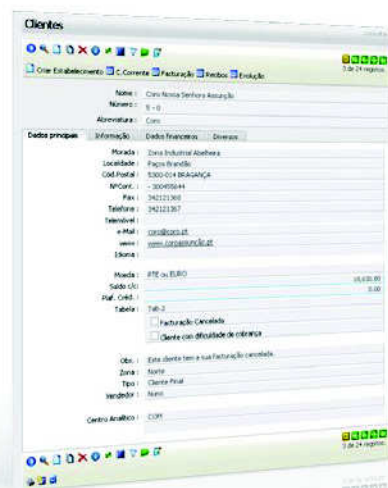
Clientes

3 de 24 registos

Criar Estabelecimento C.Corrente Facturação Recibos Evolução

Nome : Coro Nossa Senhora Assunção
Número : 5 - 0
Abreviatura : Coro

Dados principais | Informação | Dados financeiros | Diversos

Morada : Zona Industrial Alvelheira
Localidade : Paços Brandão
Cód.Postal : 5300-014 BRAGANÇA
NºCont. : 300456644
Fax : 342121368
Telefone : 342121367
Telemóvel :
e-Mail : coro@coro.pt
www : www.coroassuncao.pt
Idioma :

Moeda : PTE ou EURO
Saldo c/c : 15.030,00
Plaf. Créd. : 0.00
Tabela : Tab 2
Facturação Cancelada
Cliente com dificuldade de cobrança

Obs. : Este cliente tem a sua Facturação cancelada.
Zona : Norte
Tipo : Cliente Final
Vendedor : Nuno

Centro Analítico : COM

3 de 24 registos